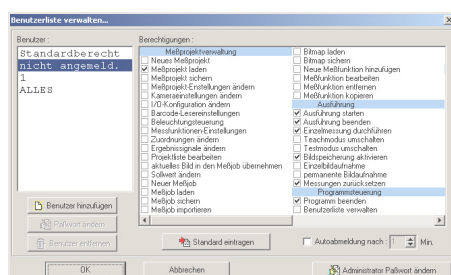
Benutzerliste verwalten...

Benutzer:
Standardberecht
nicht angemeld.
1
ALLES

Berechtigungen:

Meßprojektverwaltung
Neues Meßprojekt
Meßprojekt laden
Meßprojekt sichern
Meßprojekt-Einstellungen ändern
Kameraeinstellungen ändern
I/O-Konfiguration ändern
Barcode-Lesereinstellungen
Beleuchtungssteuerung
Messfunktionen-Einstellungen
Zuordnungen ändern
Ergebnissignale ändern
Projektliste bearbeiten
aktuelles Bild in den Meßjob übernehmen
Sollwert ändern
Neuer Meßjob
Meßjob laden
Meßjob sichern
Meßjob importieren

Bitmap laden
Bitmap sichern
Neue Meßfunktion hinzufügen
Meßfunktion bearbeiten
Meßfunktion entfernen
Meßfunktion kopieren
Ausführung
Ausführung starten
Ausführung beenden
Einzelmessung durchführen
Teachmodus umschalten
Testmodus umschalten
Bildspeicherung aktivieren
Einzelbildaufnahme
permanente Bildaufnahme
Messungen zurücksetzen
Programmsteuerung
Programm beenden
Benutzerliste verwalten

Benutzer hinzufügen
Paßwort ändern
Benutzer entfernen

Standard eintragen

Autoabmeldung nach: 1 Min.

OK
Abbrechen
Administrator Paßwort ändern